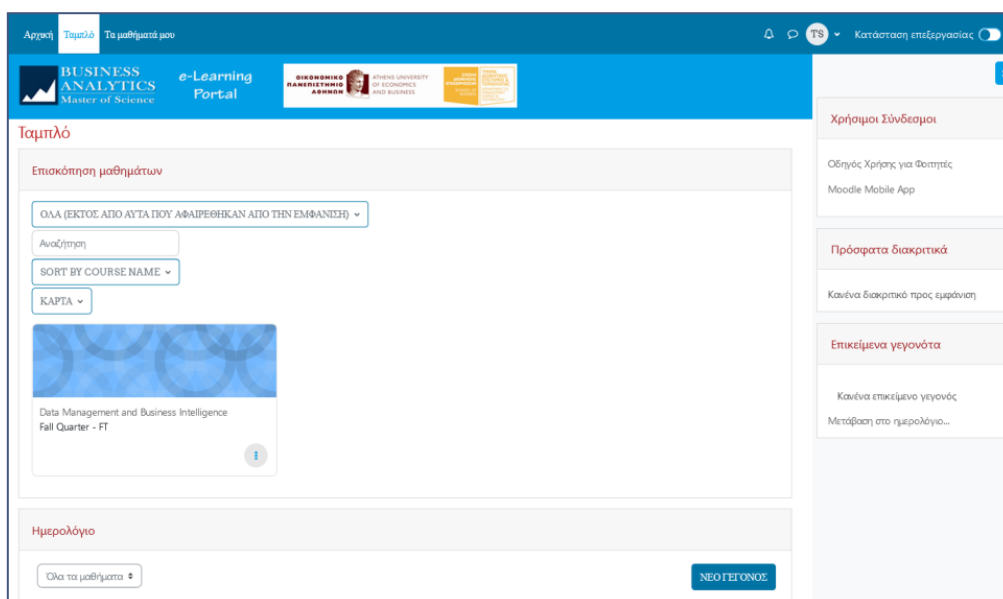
Αρχική Ταμπλό Τα μαθήματά μου

TS Κατάσταση επεξεργασίας

BUSINESS ANALYTICS Master of Science

e-Learning Portal

ΟΙΚΟΝΟΜΙΚΟ ΠΑΝΕΠΙΣΤΗΜΙΟ ΑΘΗΝΩΝ ATHENS UNIVERSITY OF ECONOMICS AND BUSINESS

Ταμπλό

Επισκόπηση μαθημάτων

ΟΛΑ (ΕΚΤΟΣ ΑΠΟ ΑΥΤΑ ΠΟΥ ΑΦΑΙΡΕΘΗΚΑΝ ΑΠΟ ΤΗΝ ΕΜΦΑΝΙΣΗ)

Αναζήτηση

SORT BY COURSE NAME

ΚΑΡΤΑ

Data Management and Business Intelligence
Fall Quarter - FT

Ημερολόγιο

Όλα τα μαθήματα

ΝΕΟ ΓΕΓΟΝΟΣ

Χρήσιμοι Σύνδεσμοι

Οδηγός Χρήσης για Φοιτητές

Moodle Mobile App

Πρόσφατα διακριτικά

Κανένα διακριτικό προς εμφάνιση

Επικείμενα γεγονότα

Κανένα επικείμενο γεγονός

Μετάβαση στο ημερολόγιο...